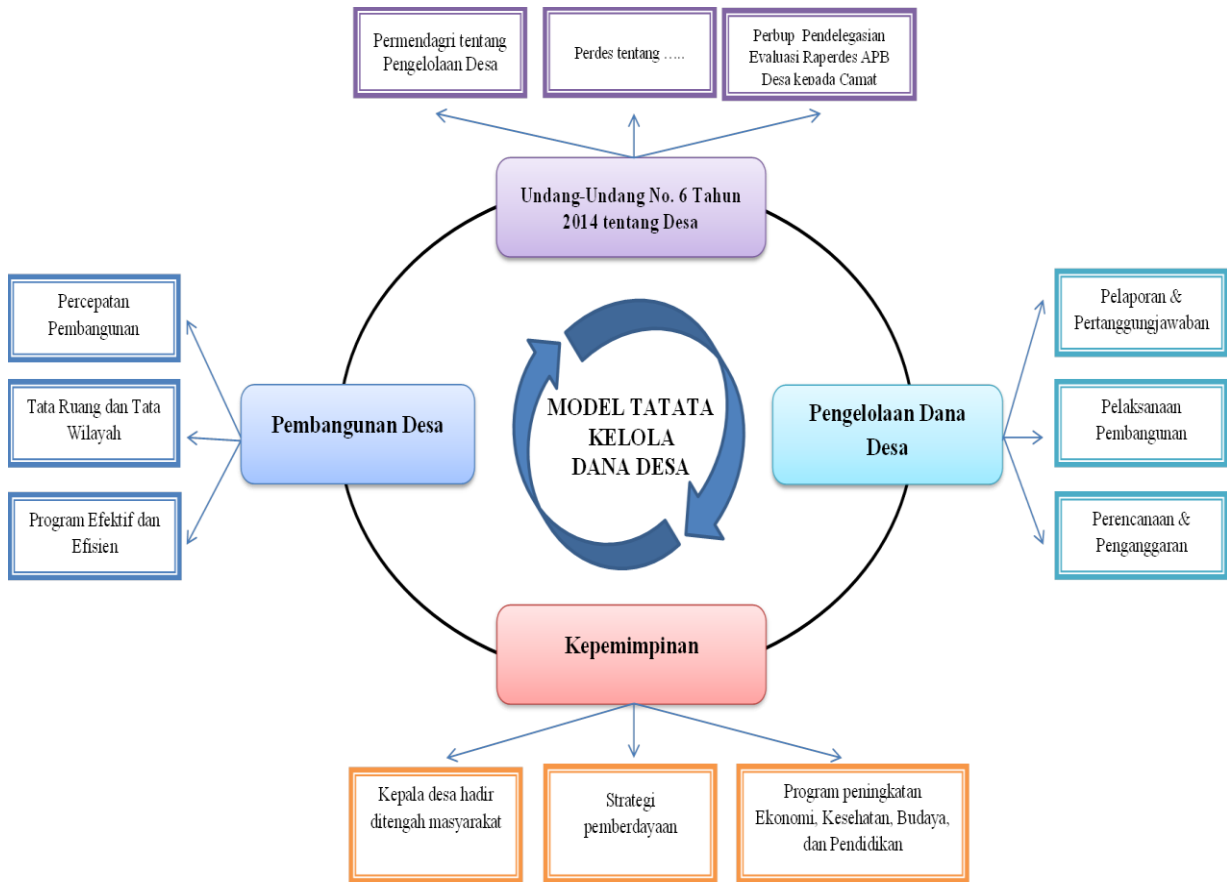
Permendagri tentang Pengelolaan Desa

Perdes tentang .....

Perbup Pendelegasian Evaluasi Raperdes APB Desa kepada Camat

Undang-Undang No. 6 Tahun 2014 tentang Desa

Percepatan Pembangunan

Tata Ruang dan Tata Wilayah

Program Efektif dan Efisien

Pembangunan Desa

MODEL TATATA KELOLA DANA DESA

Pengelolaan Dana Desa

Pelaporan & Pertanggungjawaban

Pelaksanaan Pembangunan

Perencanaan & Penganggaran

Kepemimpinan

Kepala desa hadir ditengah masyarakat

Strategi pemberdayaan

Program peningkatan Ekonomi, Kesehatan, Budaya, dan Pendidikan